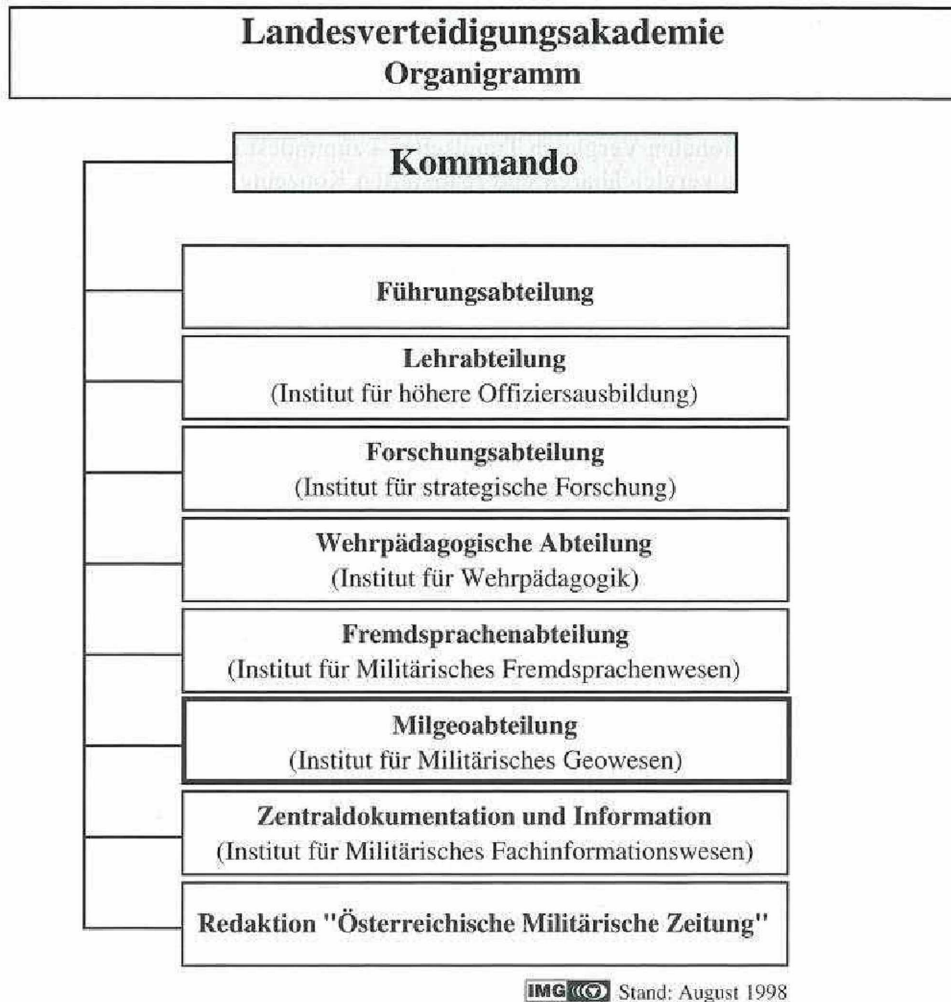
Landesverteidigungsakademie
Organigramm

Kommando

Führungsabteilung

Lehrabteilung
(Institut für höhere Offiziersausbildung)

Forschungsabteilung
(Institut für strategische Forschung)

Wehrpädagogische Abteilung
(Institut für Wehrpädagogik)

Fremdsprachenabteilung
(Institut für Militärisches Fremdsprachenwesen)

Milgeoabteilung
(Institut für Militärisches Geowesen)

Zentraldokumentation und Information
(Institut für Militärisches Fachinformationswesen)

Redaktion "Österreichische Militärische Zeitung"

IMG Stand: August 1998